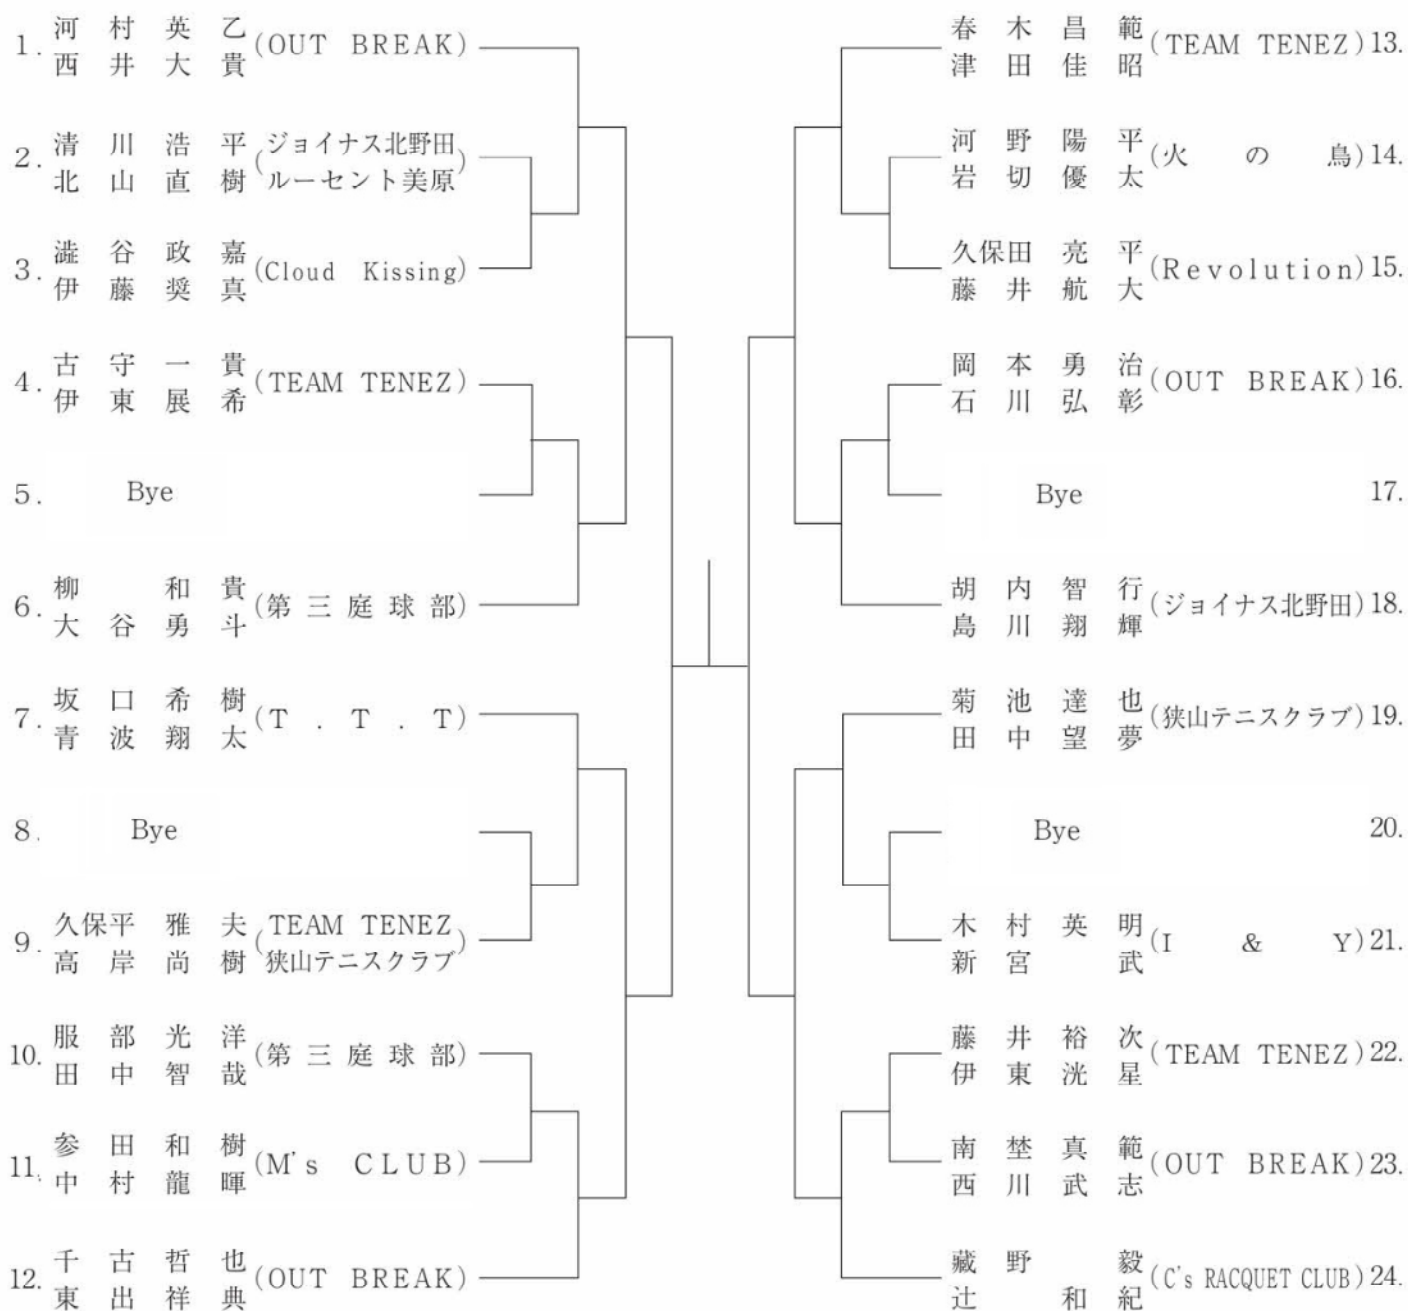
1. 河村英乙 西井大貴 (OUT BREAK)

2. 清川浩平 北山直樹 (ジョイナス北野田 ルーセント美原)

3. 澁谷政嘉 伊藤奨真 (Cloud Kissing)

4. 古守一貴 伊東展希 (TEAM TENEZ)

5. Bye

6. 柳和貴 大谷勇斗 (第三庭球部)

7. 坂口希樹 青波翔太 (T . T . T)

8. Bye

9. 久保平雅夫 高岸尚樹 (TEAM TENEZ 狭山テニスクラブ)

10. 服部光洋 田中智哉 (第三庭球部)

11. 参田和樹 中村龍暉 (M's CLUB)

12. 千古哲也 東出祥典 (OUT BREAK)

春木昌範 津田佳昭 (TEAM TENEZ) 13.

河野陽平 岩切優太 (火の鳥) 14.

久保田亮平 藤井航大 (Revolution) 15.

岡本勇治 石川弘彰 (OUT BREAK) 16.

Bye 17.

胡内智行 島川翔輝 (ジョイナス北野田) 18.

菊池達也 田中望夢 (狭山テニスクラブ) 19.

Bye 20.

木村英明 新宮武 (I & Y) 21.

藤井裕次 伊東洸星 (TEAM TENEZ) 22.

南埜真範 西川武志 (OUT BREAK) 23.

藏野毅 辻和紀 (C's RACQUET CLUB) 24.